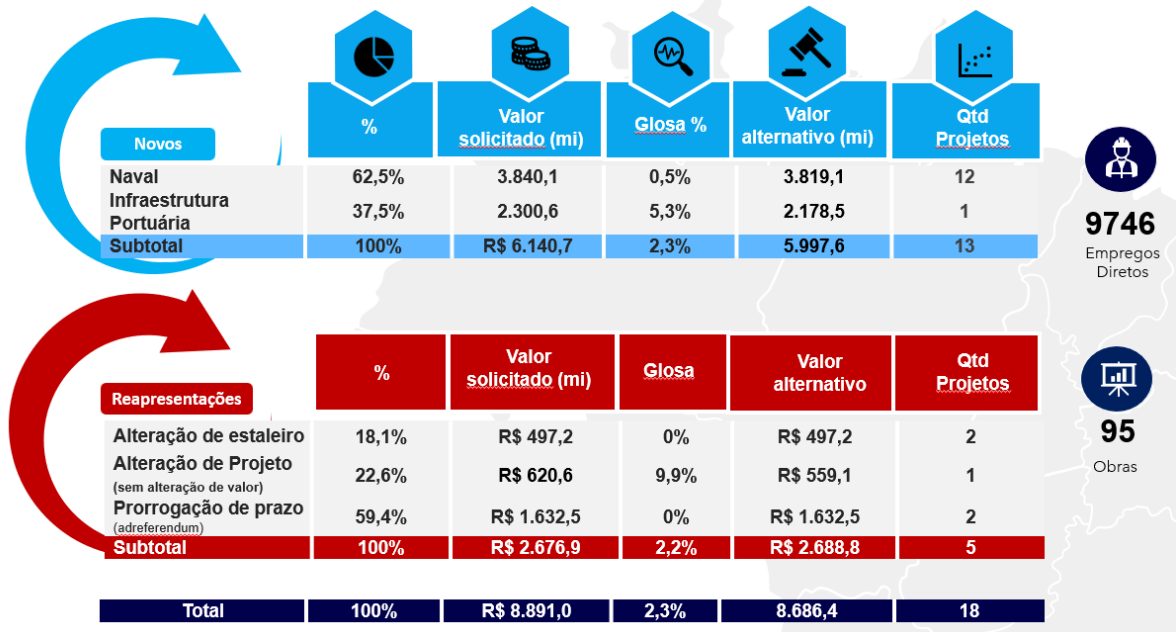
Novos

| | % | Valor solicitado (mi) | Glosa % | Valor alternativo (mi) | Qtd Projetos |
|---|---|---|---|---|---|
| Naval | 62,5% | 3.840,1 | 0,5% | 3.819,1 | 12 |
| Infraestrutura Portuária | 37,5% | 2.300,6 | 5,3% | 2.178,5 | 1 |
| Subtotal | 100% | R$ 6.140,7 | 2,3% | 5.997,6 | 13 |

9746
Empregos Diretos

Reapresentações

| | % | Valor solicitado (mi) | Glosa | Valor alternativo | Qtd Projetos |
|---|---|---|---|---|---|
| Alteração de estaleiro | 18,1% | R$ 497,2 | 0% | R$ 497,2 | 2 |
| Alteração de Projeto (sem alteração de valor) | 22,6% | R$ 620,6 | 9,9% | R$ 559,1 | 1 |
| Prorrogação de prazo (adreferendum) | 59,4% | R$ 1.632,5 | 0% | R$ 1.632,5 | 2 |
| Subtotal | 100% | R$ 2.676,9 | 2,2% | R$ 2.688,8 | 5 |

95
Obras

| Total | 100% | R$ 8.891,0 | 2,3% | 8.686,4 | 18 |
|---|---|---|---|---|---|